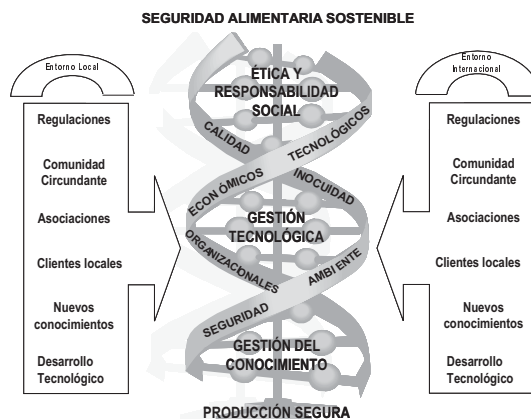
SEGURIDAD ALIMENTARIA SOSTENIBLE

Entorno Local

Regulaciones

Comunidad Circundante

Asociaciones

Clientes locales

Nuevos conocimientos

Desarrollo Tecnológico

ÉTICA Y RESPONSABILIDAD SOCIAL

CALIDAD

TECNOLÓGICOS

ECON ÓMICOS

INOCUIDAD

GESTIÓN TECNOLÓGICA

ORGANIZACIONALES

AMBI ENTE

SEGURIDAD

GESTIÓN DEL CONOCIMIENTO

PRODUCCIÓN SEGURA

Entorno Internacional

Regulaciones

Comunidad Circundante

Asociaciones

Clientes locales

Nuevos conocimientos

Desarrollo Tecnológico